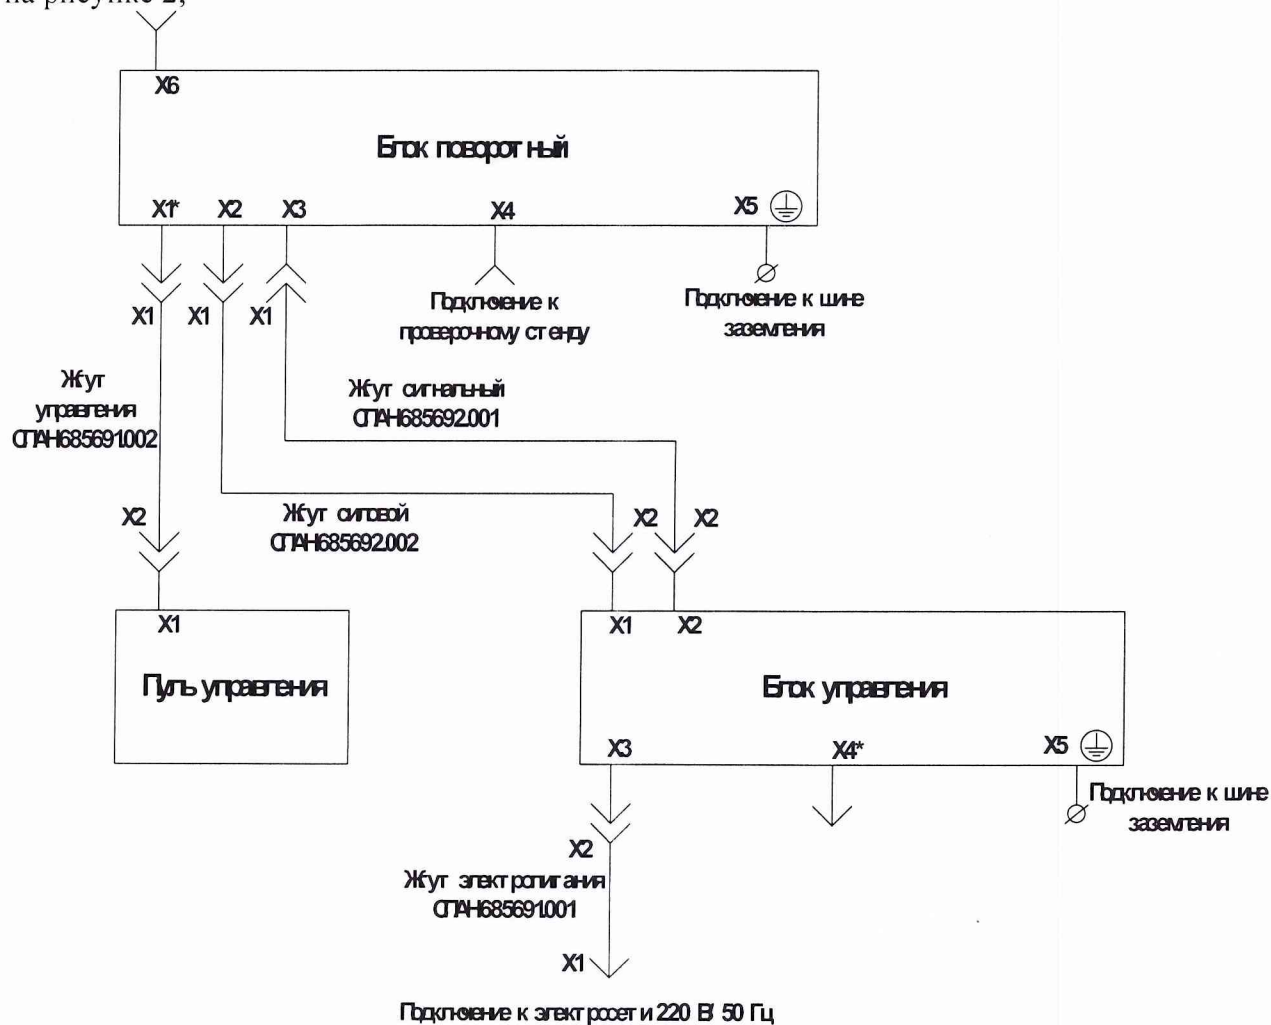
на рисунке 2,

X6

Блок поворотный

X1* X2 X3 X4 X5

X1 X1 X1

Подключение к проверочному стенду

Подключение к шине заземления

Жгут управления СПАН685691.002

Жгут сигнальный СПАН685692.001

X2

Жгут силовой СПАН685692.002

X2 X2

X1

Пульт управления

X1 X2

Блок управления

X3 X4* X5

Подключение к шине заземления

X2

Жгут электропитания СПАН685691.001

X1

Подключение к электросети 220 В/ 50 Гц